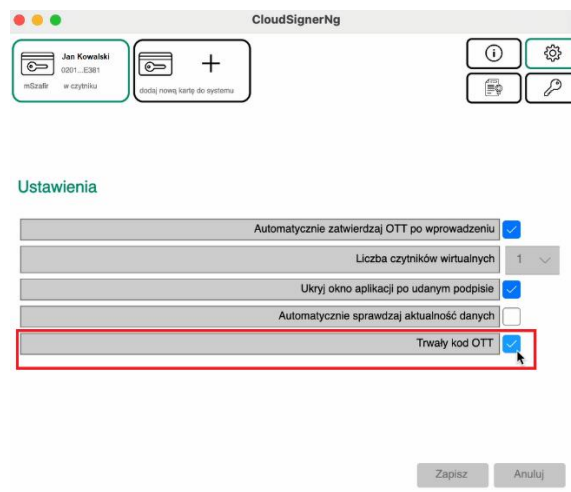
CloudSignerNg

Jan Kowalski
0201...E381
mSzafir w czytniku

dodaj nową kartę do systemu

Ustawienia

Automatycznie zatwierdzaj OTT po wprowadzeniu

Liczba czytników wirtualnych 1

Ukryj okno aplikacji po udanym podpisie

Automatycznie sprawdzaj aktualność danych

Trwały kod OTT

Zapisz Anuluj